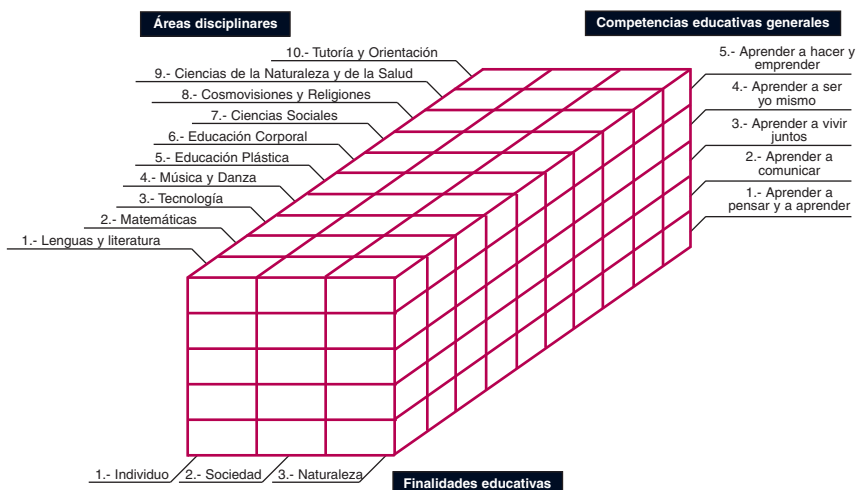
Áreas disciplinares

Competencias educativas generales

10.- Tutoría y Orientación

9.- Ciencias de la Naturaleza y de la Salud

8.- Cosmovisiones y Religiones

7.- Ciencias Sociales

6.- Educación Corporal

5.- Educación Plástica

4.- Música y Danza

3.- Tecnología

2.- Matemáticas

1.- Lenguas y literatura

5.- Aprender a hacer y emprender

4.- Aprender a ser yo mismo

3.- Aprender a vivir juntos

2.- Aprender a comunicar

1.- Aprender a pensar y a aprender

1.- Individuo

2.- Sociedad

3.- Naturaleza

Finalidades educativas